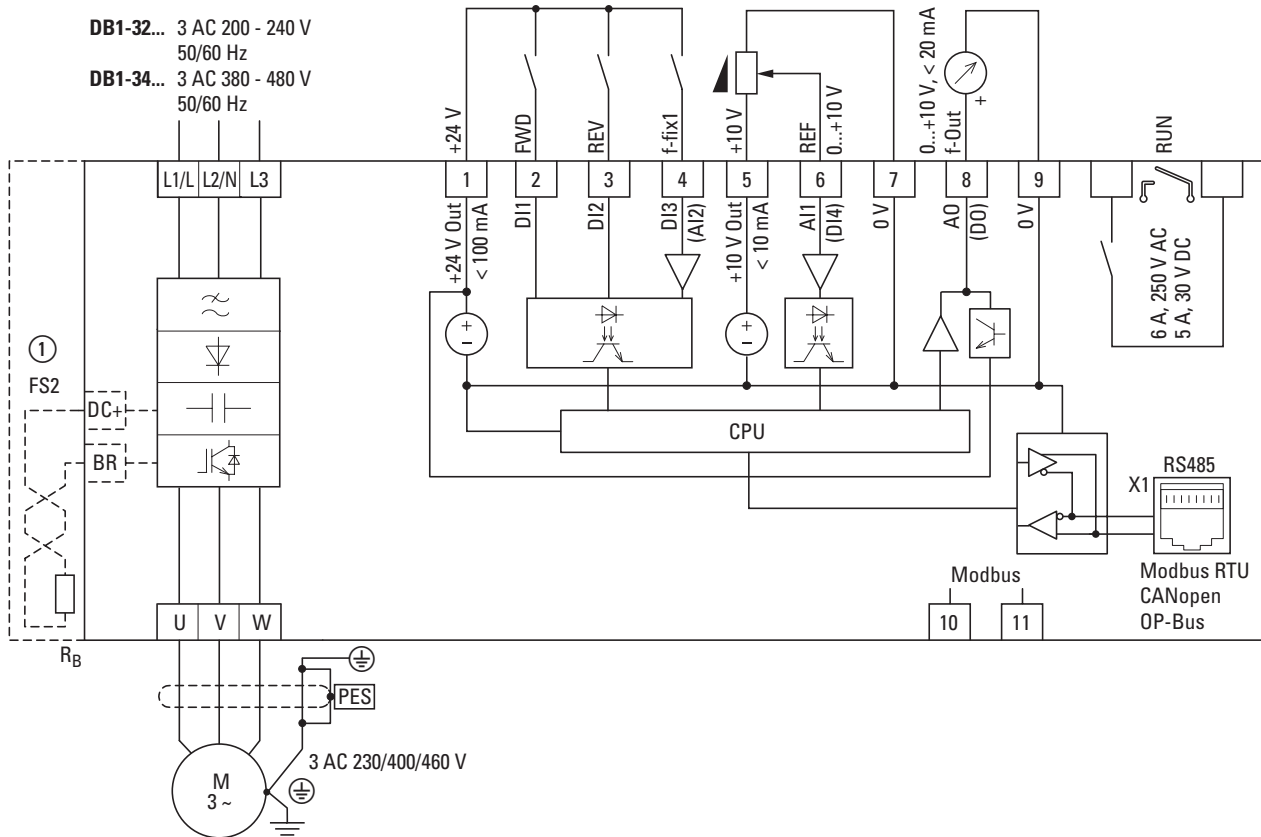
DB1-32... 3 AC 200 - 240 V 50/60 Hz
DB1-34... 3 AC 380 - 480 V 50/60 Hz

+24 V
FWD
REV
f-fix1
+10 V
REF
0...+10 V
0...+10 V, < 20 mA
f-Out
+
RUN

L1/L
L2/N
L3
1
2
3
4
5
6
7
8
9

+24 V Out
< 100 mA
DI1
DI2
DI3
(AI2)
+10 V Out
< 10 mA
AI1
(DI4)
0 V
AO
(DO)
0 V
6 A, 250 V AC
5 A, 30 V DC

+
–
+
–

①
FS2
DC+
BR
CPU
X1
RS485
Modbus
Modbus RTU
CANopen
OP-Bus
U
V
W
10
11
$R_B$
PES
3 AC 230/400/460 V
M
3 ~